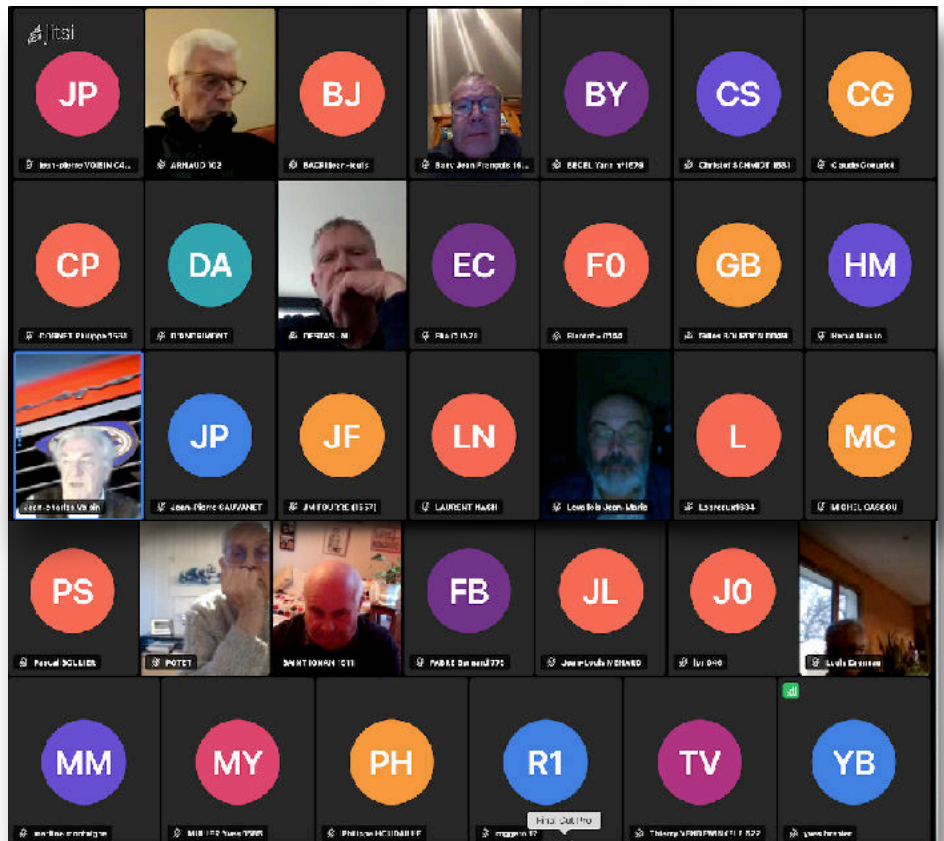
jitsi

JP
Jean-pierre VOISIN C...

ARNAUD 102

BJ
BACRI Jean-louis

Bary Jean François (6...

BY
BECEL Yann n°1678

CS
Christian SCHMIDT 1881

CG
Claude Gourdet

CP
DORNET Philippe 1558

DA
D'ANDRIMONT

DEBRAS M

EC
Eric (1 A74)

FO
Florent n°1166

GB
Gilles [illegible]

HM
Hervé Martin

Jean-Charles Vaslin

JP
Jean-Pierre GAUVANET

JF
JM FOURE (1557)

LN
LAURENT NASH

Lavallois Jean-Marie

L
Lesrecurt1834

MC
MICHEL CASSOU

PS
Pascal SOLLIER

POTET

SAINT JOHAN 1511

FB
FABRE Bernard 1775

JL
Jean-Louis MOHARO

JO
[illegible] 940

Louis Gomez

MM
martine montaigne

MY
MULLER Yves 1585

PH
Philippe HOUDAILLE

R1
roggero 17

Final Cut Pro

TV
Thierry VERBERMOELLE 822

YB
yves brasier